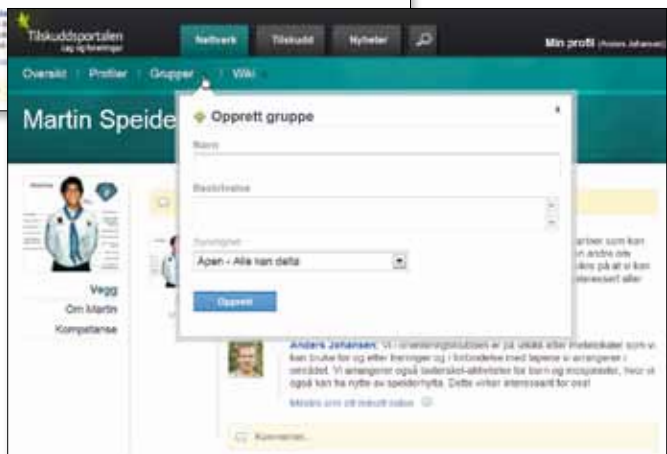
Tilskuddsportalen
Lag og foreninger

Nettverk

Tilskudd

Nyheter

Min profil (Anders Johansen)

Oversikt | Profiler | Grupper | Wiki

Martin Speide

Opprett gruppe

×

Navn

Beskrivelse

Synlighet

Åpen - Alle kan delta

Opprett

Vegg

Om Martin

Kompetanse

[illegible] som kan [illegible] andre om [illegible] på at vi kan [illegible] interessert eller

Anders Johansen: Vi i orienteringsklubben er på utkikk etter møteskader som vi kan bruke før og etter treninger og i forbindelse med løpene vi arrangerer i området. Vi arrangerer også lederskol-aktiviteter for barn og ungdommer, hvor vi også kan ha nytte av speiderhytta. Dette virker interessant for oss!

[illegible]

Kommenter...